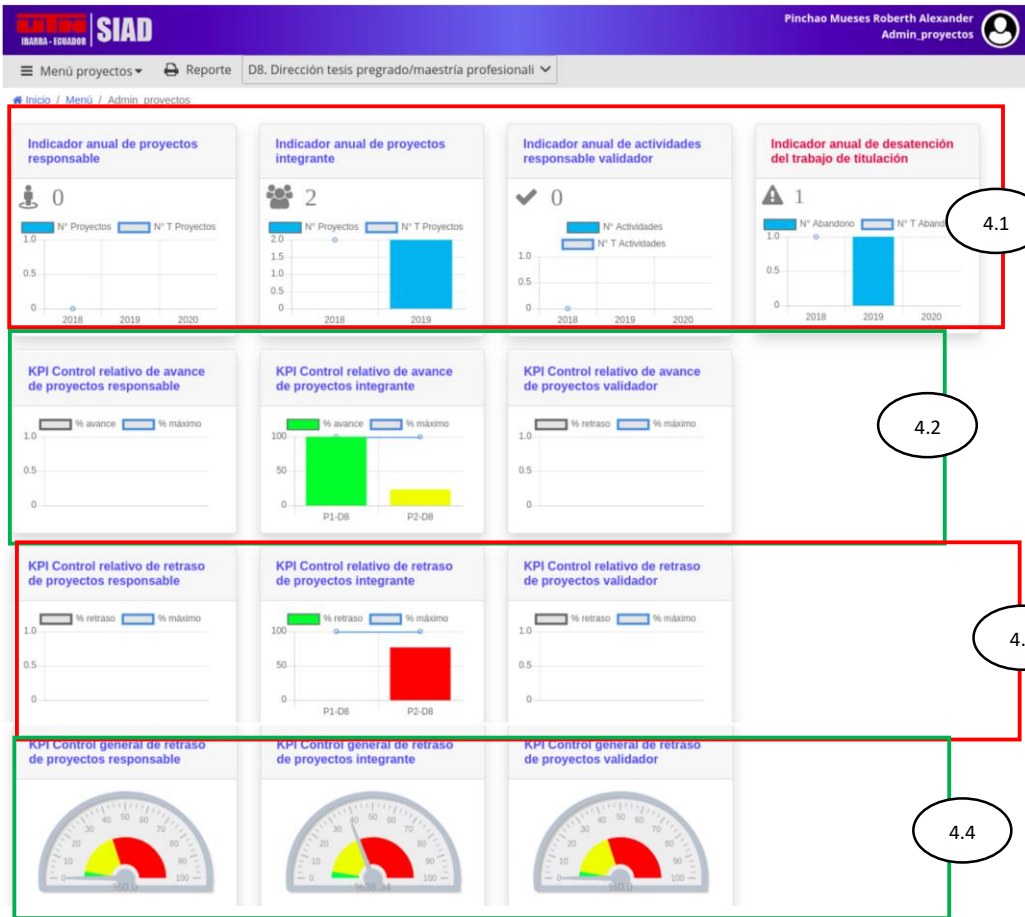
IBARRA - ECUADOR SIAD

Pinchao Mueses Roberth Alexander
Admin_proyectos

Menú proyectos Reporte D8. Dirección tesis pregrado/maestría profesionali

Inicio / Menú / Admin_proyectos

Indicador anual de proyectos responsable
0
N° Proyectos N° T Proyectos
1.0
0.5
0
2018 2019 2020

Indicador anual de proyectos integrante
2
N° Proyectos N° T Proyectos
2.0
1.5
1.0
0.5
0
2018 2019

Indicador anual de actividades responsable validador
0
N° Actividades
N° T Actividades
1.0
0.5
0
2018 2019 2020

Indicador anual de desatención del trabajo de titulación
1
N° Abandono N° T Aband
1.0
0.5
0
2018 2019 2020

4.1

KPI Control relativo de avance de proyectos responsable
% avance % máximo
1.0
0.5
0

KPI Control relativo de avance de proyectos integrante
% avance % máximo
100
50
0
P1-D8 P2-D8

KPI Control relativo de avance de proyectos validador
% retraso % máximo
1.0
0.5
0

4.2

KPI Control relativo de retraso de proyectos responsable
% retraso % máximo
1.0
0.5
0

KPI Control relativo de retraso de proyectos integrante
% retraso % máximo
100
50
0
P1-D8 P2-D8

KPI Control relativo de retraso de proyectos validador
% retraso % máximo
1.0
0.5
0

4.

KPI Control general de retraso de proyectos responsable
0 10 20 30 40 50 60 70 80 90 100
%0.0

KPI Control general de retraso de proyectos integrante
0 10 20 30 40 50 60 70 80 90 100
%38.34

KPI Control general de retraso de proyectos validador
0 10 20 30 40 50 60 70 80 90 100
%0.0

4.4